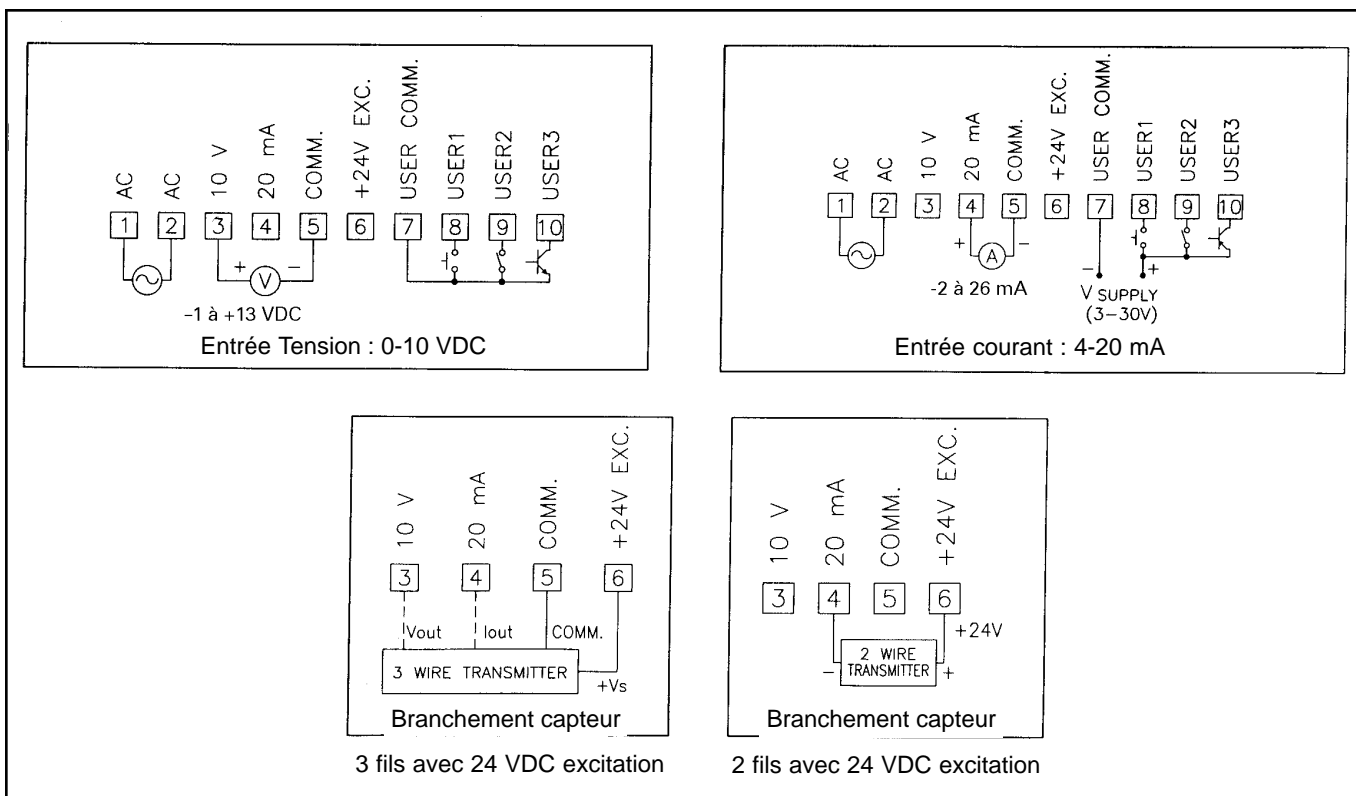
AC AC 10 V 20 mA COMM. +24V EXC. USER COMM. USER1 USER2 USER3

1 2 3 4 5 6 7 8 9 10

+ V −

-1 à +13 VDC

Entrée Tension : 0-10 VDC

AC AC 10 V 20 mA COMM. +24V EXC. USER COMM. USER1 USER2 USER3

1 2 3 4 5 6 7 8 9 10

+ A −

-2 à 26 mA

− +

V SUPPLY (3−30V)

Entrée courant : 4-20 mA

10 V 20 mA COMM. +24V EXC.

3 4 5 6

Vout Iout COMM.

3 WIRE TRANSMITTER +Vs

Branchement capteur

3 fils avec 24 VDC excitation

10 V 20 mA COMM. +24V EXC.

3 4 5 6

+24V

− 2 WIRE TRANSMITTER +

Branchement capteur

2 fils avec 24 VDC excitation